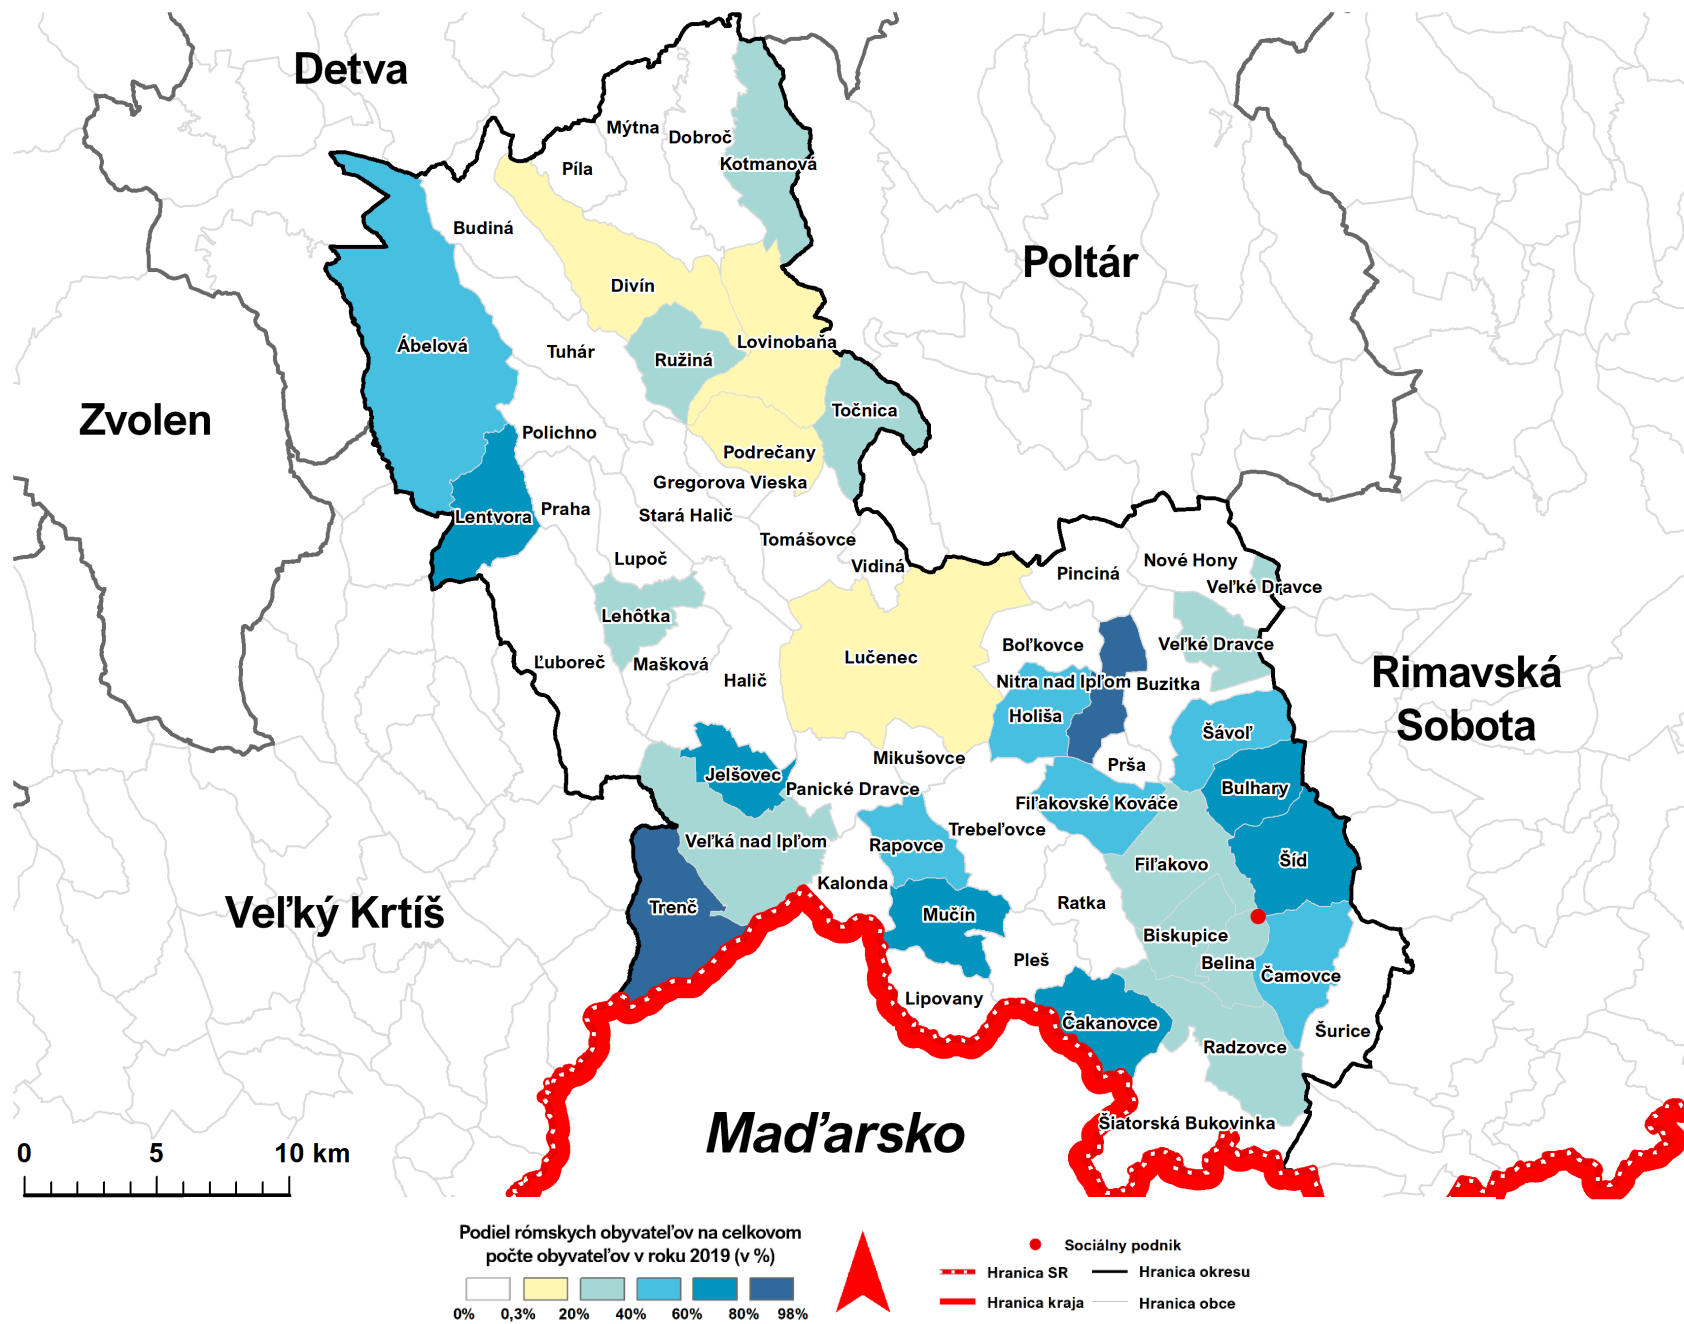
Detva

Mýtna
Dobroč
Píla
Kotmanová
Budiná
Poltár
Divín
Ábelová
Tuhár
Ružiná
Lovinobaňa
Zvolen
Točnica
Polichno
Podrečany
Gregorova Vieska
Lentvora
Praha
Stará Halič
Tomášovce
Lupoč
Vidiná
Pinciná
Nové Hony
Veľké Dravce
Lehôtka
Boľkovce
Veľké Dravce
Rimavská Sobota
Lučenec
Ľuboreč
Mašková
Halič
Nitra nad Ipľom
Buzitka
Holiša
Šávoľ
Mikušovce
Jelšovec
Prša
Panické Dravce
Bulhary
Fiľakovské Kováče
Trebeľovce
Veľká nad Ipľom
Rapovce
Šíd
Fiľakovo
Kalonda
Trenč
Ratka
Veľký Krtíš
Mučín
Biskupice
Pleš
Belina
Čamovce
Lipovany
Čakanovce
Šurice
Radzovce
Maďarsko
Šiatorská Bukovinka

0 5 10 km

Podiel rómskych obyvateľov na celkovom počte obyvateľov v roku 2019 (v %)
0% 0,3% 20% 40% 60% 80% 98%

Sociálny podnik
Hranica SR
Hranica okresu
Hranica kraja
Hranica obce